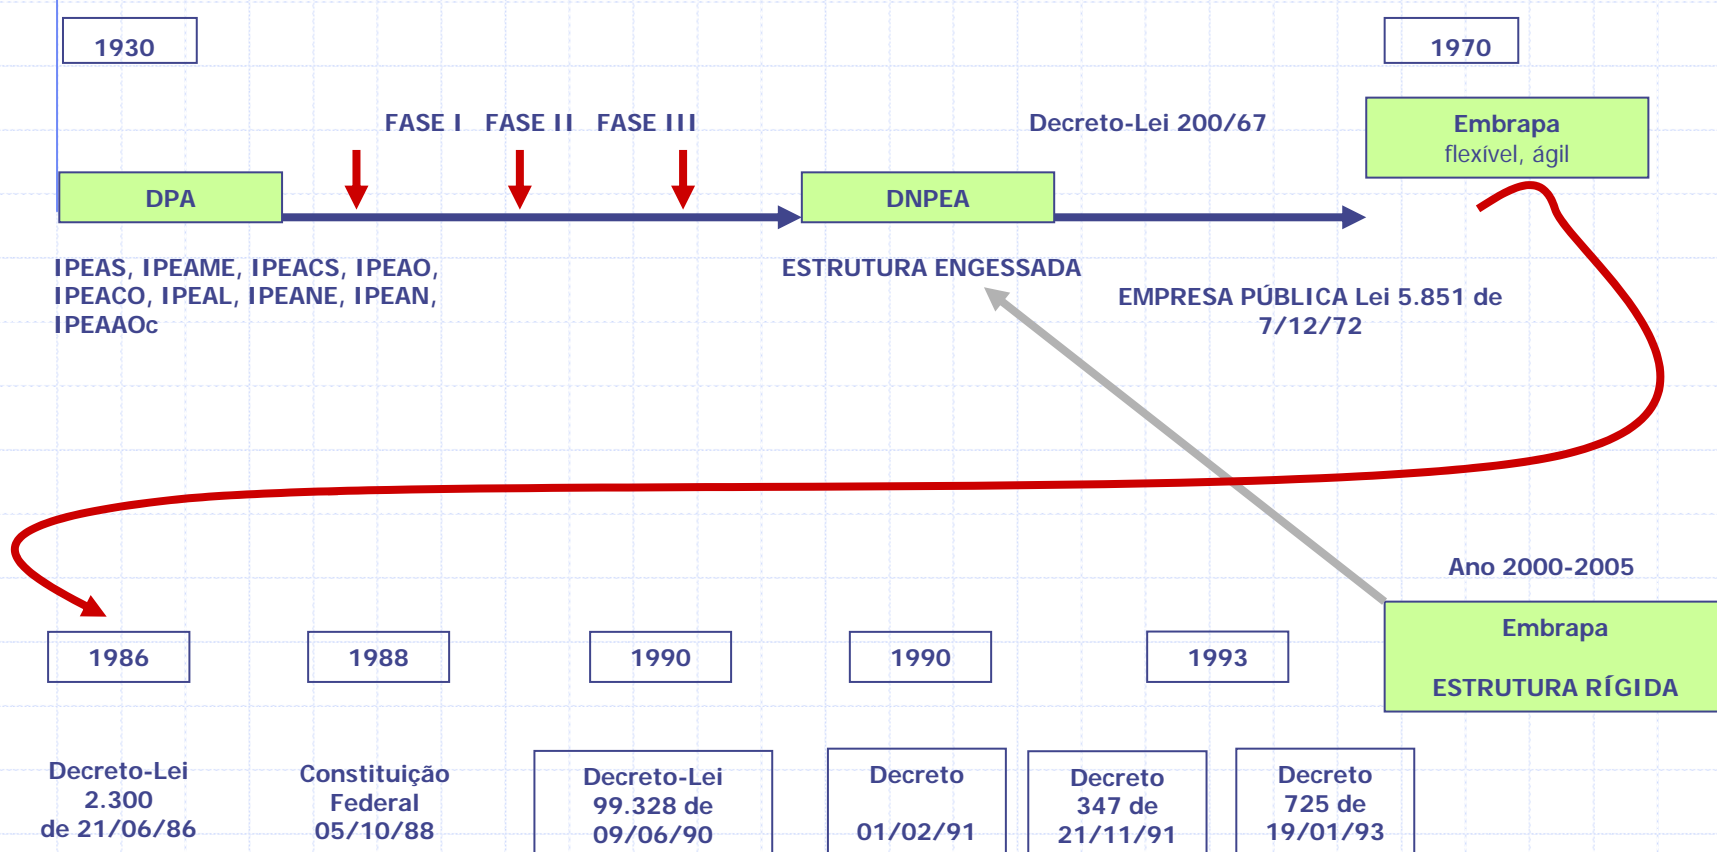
1930

1970

FASE I FASE II FASE III

Decreto-Lei 200/67

Embrapa
flexível, ágil

DPA

DNPEA

IPEAS, IPEAME, IPEACS, IPEAO, IPEACO, IPEAL, IPEANE, IPEAN, IPEAAOc

ESTRUTURA ENGESSADA

EMPRESA PÚBLICA Lei 5.851 de 7/12/72

Ano 2000-2005

Embrapa

ESTRUTURA RÍGIDA

1986

1988

1990

1990

1993

Decreto-Lei 2.300 de 21/06/86

Constituição Federal 05/10/88

Decreto-Lei 99.328 de 09/06/90

Decreto

01/02/91

Decreto 347 de 21/11/91

Decreto 725 de 19/01/93